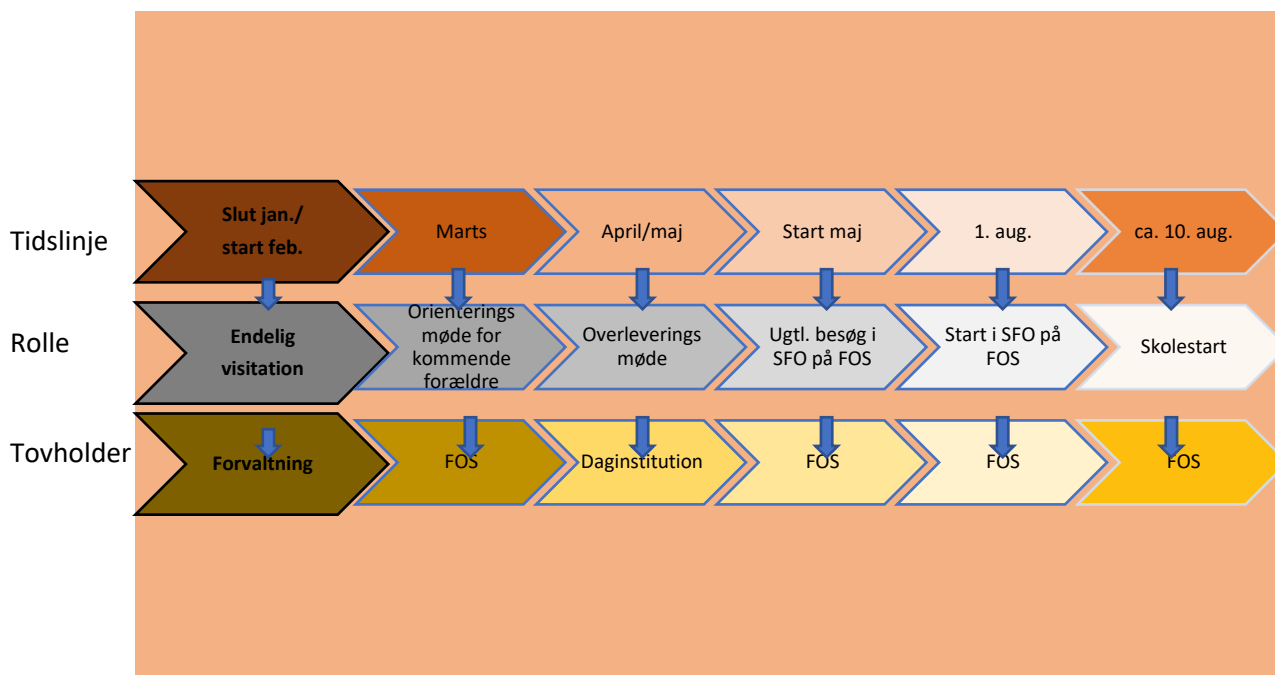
Tidslinje

Slut jan./ start feb.

Marts

April/maj

Start maj

1. aug.

ca. 10. aug.

Rolle

Endelig visitation

Orienterings møde for kommende forældre

Overleverings møde

Ugtl. besøg i SFO på FOS

Start i SFO på FOS

Skolestart

Tovholder

Forvaltning

FOS

Daginstitution

FOS

FOS

FOS